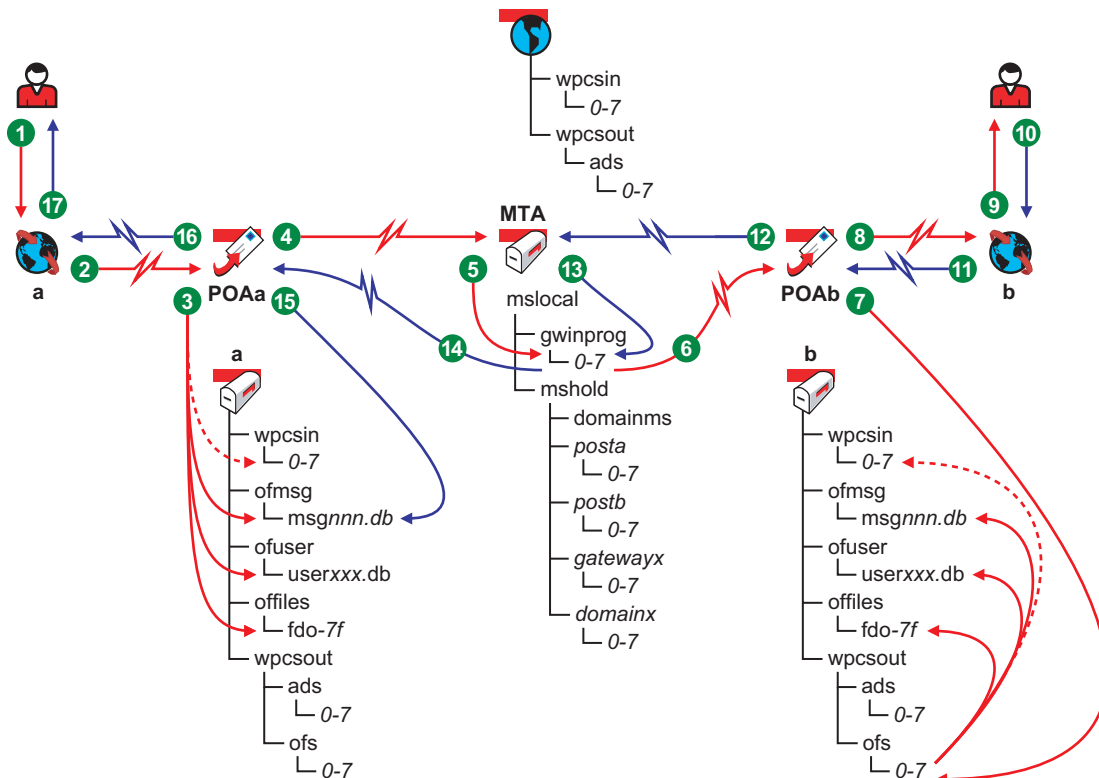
wpcsin
└ 0-7
wpcsout
└ ads
└ 0-7

MTA

1
17
16
2
a
3
POAa
15
4
5
13
mslocal
gwinprog
└ 0-7
14
mshold
domainms
posta
└ 0-7
postb
└ 0-7
gatewayx
└ 0-7
domainx
└ 0-7
6
12
POAb
7
8
11
9
10
b

a
wpcsin
└ 0-7
ofmsg
└ msgnnn.db
ofuser
└ userxxx.db
offiles
└ fdo-7f
wpcsout
└ ads
└ 0-7
└ ofs
└ 0-7

b
wpcsin
└ 0-7
ofmsg
└ msgnnn.db
ofuser
└ userxxx.db
offiles
└ fdo-7f
wpcsout
└ ads
└ 0-7
└ ofs
└ 0-7